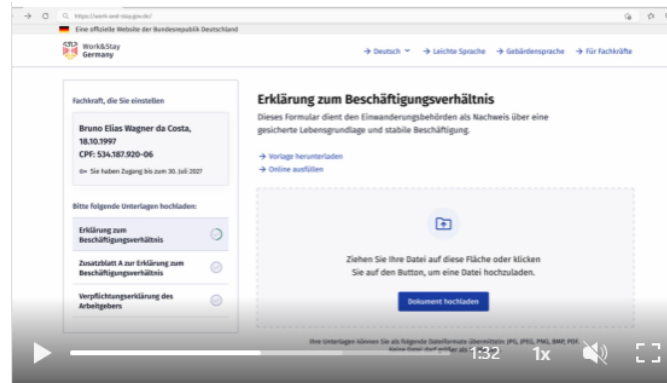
https://work-and-stay.gov.de/

Eine offizielle Website der Bundesrepublik Deutschland

Work&Stay Germany

→ Deutsch → Leichte Sprache → Gebärdensprache → Für Fachkräfte

Fachkraft, die Sie einstellen

Bruno Elias Wagner da Costa, 18.10.1997
CPF: 534.187.920-06

Sie haben Zugang bis zum 30. Juli 2027

Bitte folgende Unterlagen hochladen:

Erklärung zum Beschäftigungsverhältnis

Zusatzblatt A zur Erklärung zum Beschäftigungsverhältnis

Verpflichtungserklärung des Arbeitgebers

Erklärung zum Beschäftigungsverhältnis

Dieses Formular dient den Einwanderungsbehörden als Nachweis über eine gesicherte Lebensgrundlage und stabile Beschäftigung.

→ Vorlage herunterladen
→ Online ausfüllen

Ziehen Sie Ihre Datei auf diese Fläche oder klicken Sie auf den Button, um eine Datei hochzuladen.

Dokument hochladen

Ihre Unterlagen können Sie als folgende Dateiformate übermitteln: JPG, JPEG, PNG, BMP, PDF. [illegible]

1:32 1x